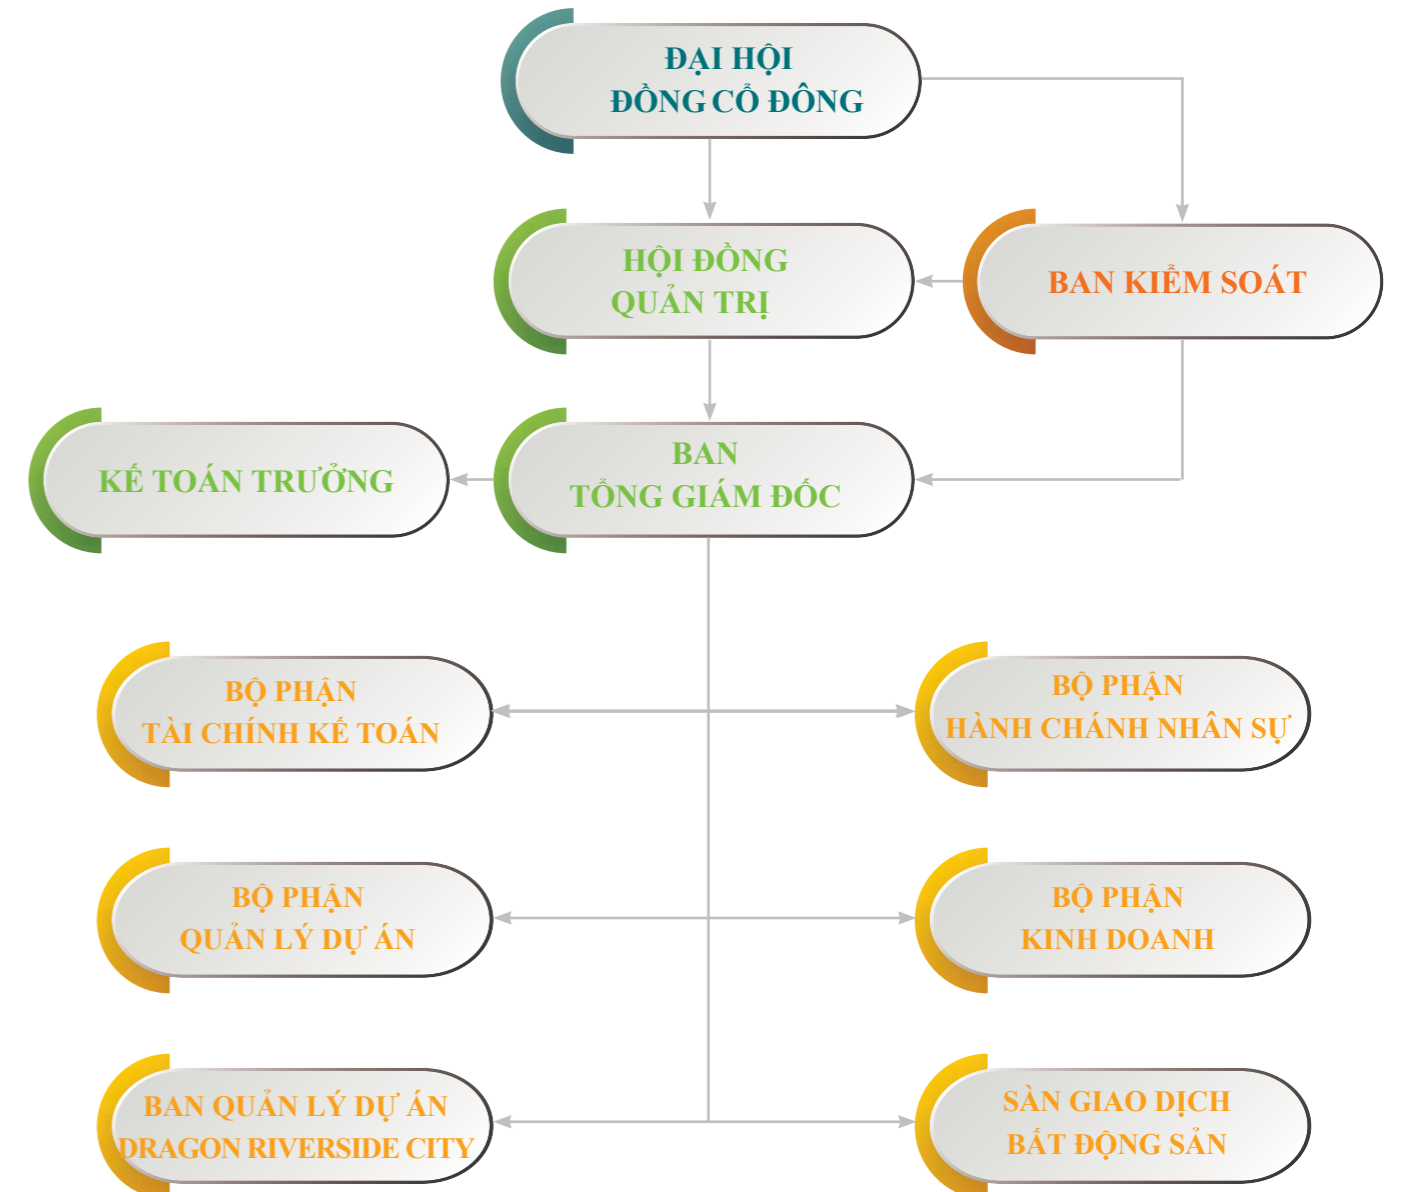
ĐẠI HỘI
ĐỒNG CỔ ĐÔNG

HỘI ĐỒNG
QUẢN TRỊ

BAN KIỂM SOÁT

KẾ TOÁN TRƯỞNG

BAN
TỔNG GIÁM ĐỐC

BỘ PHẬN
TÀI CHÍNH KẾ TOÁN

BỘ PHẬN
HÀNH CHÁNH NHÂN SỰ

BỘ PHẬN
QUẢN LÝ DỰ ÁN

BỘ PHẬN
KINH DOANH

BAN QUẢN LÝ DỰ ÁN
DRAGON RIVERSIDE CITY

SÀN GIAO DỊCH
BẤT ĐỘNG SẢN